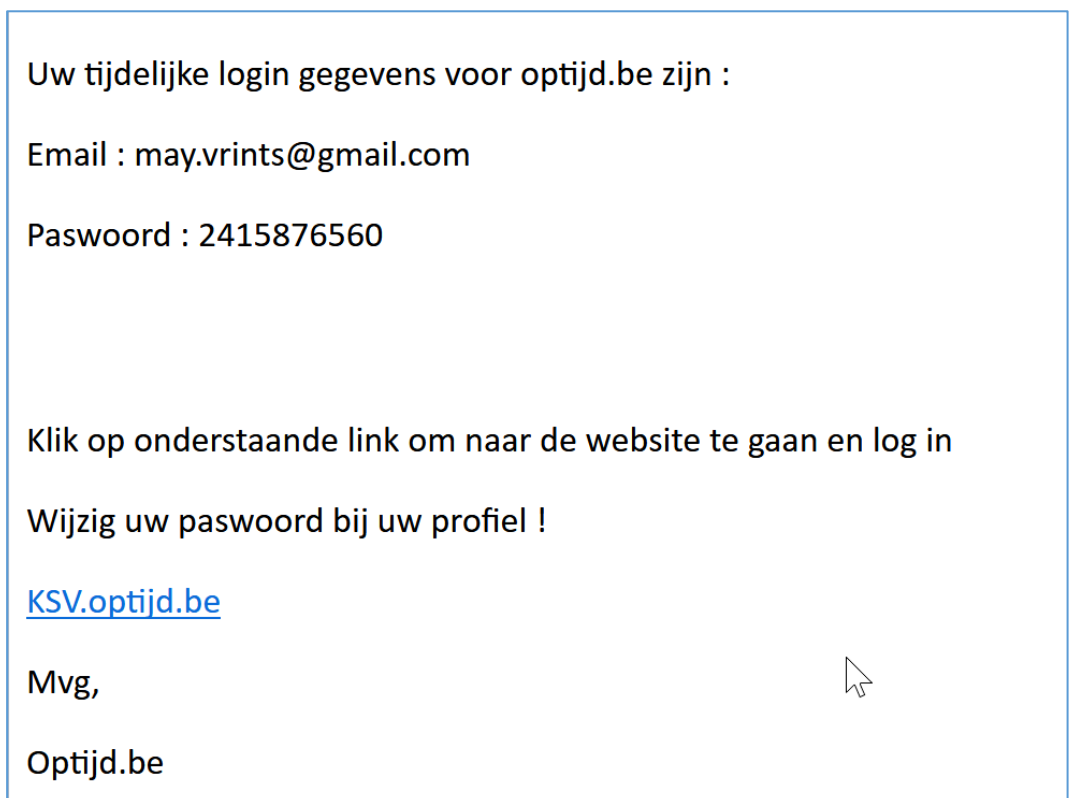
Uw tijdelijke login gegevens voor optijd.be zijn :

Email : may.vrints@gmail.com

Paswoord : 2415876560

Klik op onderstaande link om naar de website te gaan en log in

Wijzig uw paswoord bij uw profiel !

KSV.optijd.be

Mvg,

Optijd.be